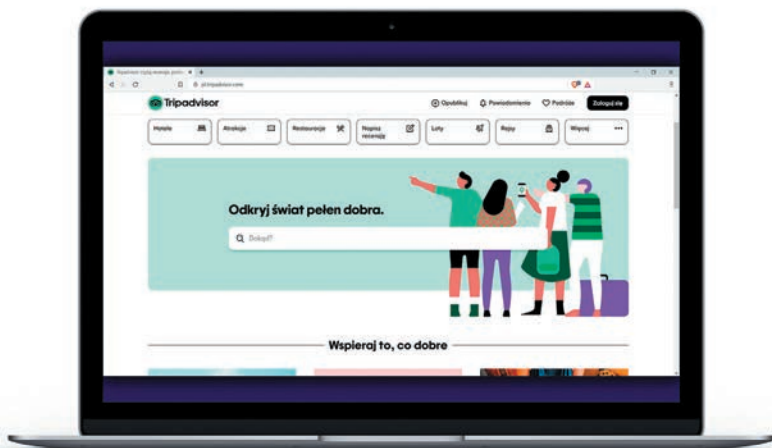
Napisz recenzję swojej pobytu
pl.tripadvisor.com

Tripadvisor
Opublikuj
Powiadomienia
Podróże
Zaloguj się

Hotele
Atrakcje
Restauracje
Napisz recenzję
Loty
Rejsy
Więcej

Odkryj świat pełen dobra.
Dokąd?

Wspieraj to, co dobre